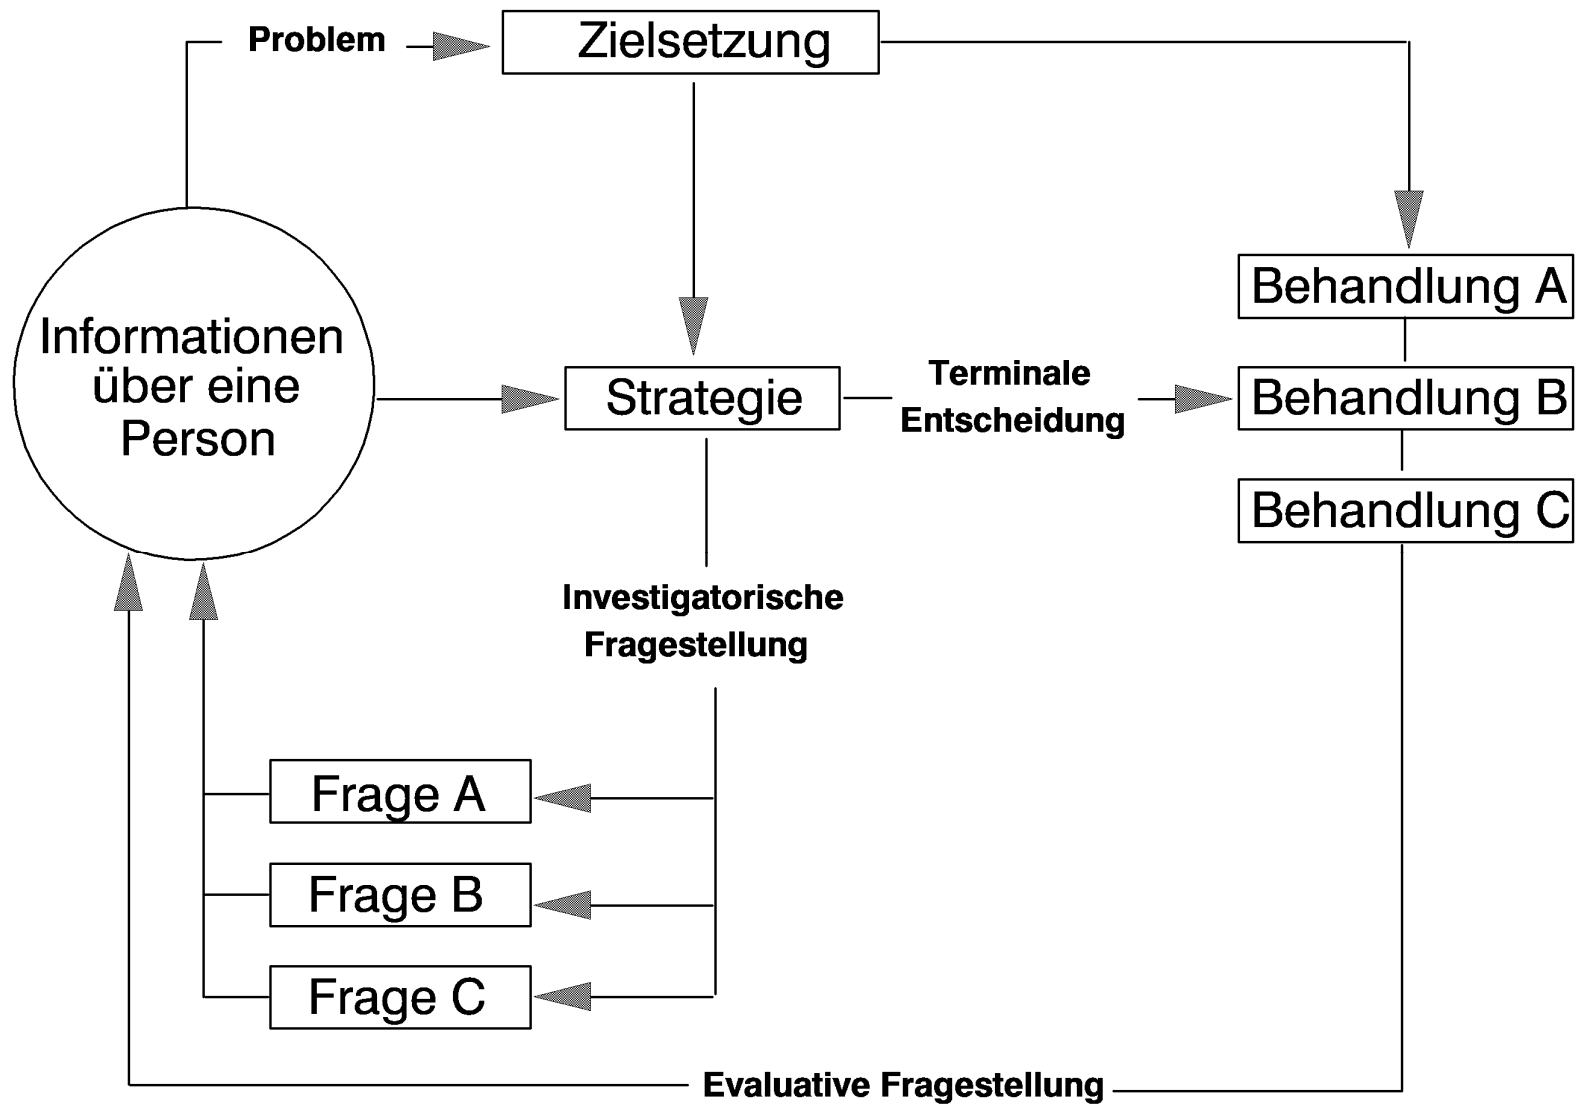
Problem

Zielsetzung

Behandlung A

Informationen über eine Person

Strategie

Terminale Entscheidung

Behandlung B

Behandlung C

Investigatorische Fragestellung

Frage A

Frage B

Frage C

Evaluative Fragestellung